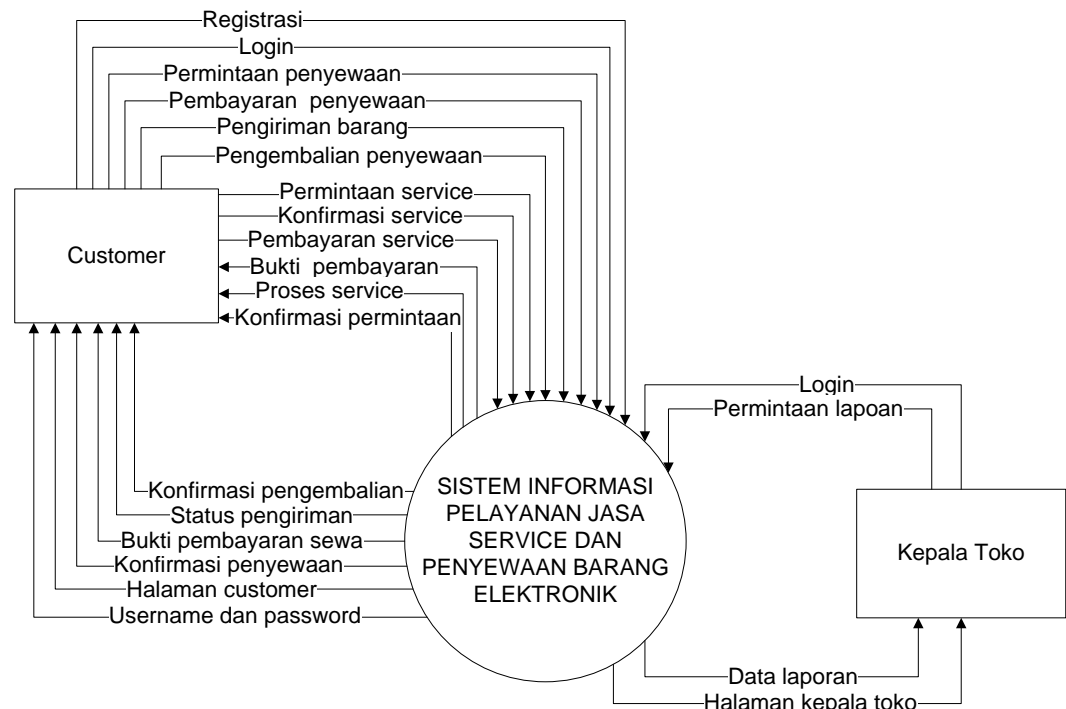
Registrasi
Login
Permintaan penyewaan
Pembayaran penyewaan
Pengiriman barang
Pengembalian penyewaan
Permintaan service
Konfirmasi service
Pembayaran service
Bukti pembayaran
Proses service
Konfirmasi permintaan

Customer

Login
Permintaan lapoan

Konfirmasi pengembalian
Status pengiriman
Bukti pembayaran sewa
Konfirmasi penyewaan
Halaman customer
Username dan password

SISTEM INFORMASI PELAYANAN JASA SERVICE DAN PENYEWAAN BARANG ELEKTRONIK

Kepala Toko

Data laporan
Halaman kepala toko